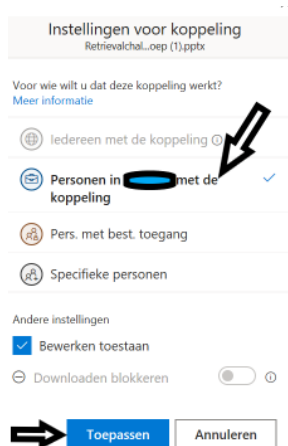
Instellingen voor koppeling
Retrievalchal...oep (1).pptx

Voor wie wilt u dat deze koppeling werkt?
Meer informatie

Iedereen met de koppeling

Personen in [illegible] met de koppeling

Pers. met best. toegang

Specifieke personen

Andere instellingen

Bewerken toestaan

Downloaden blokkeren

Toepassen
Annuleren